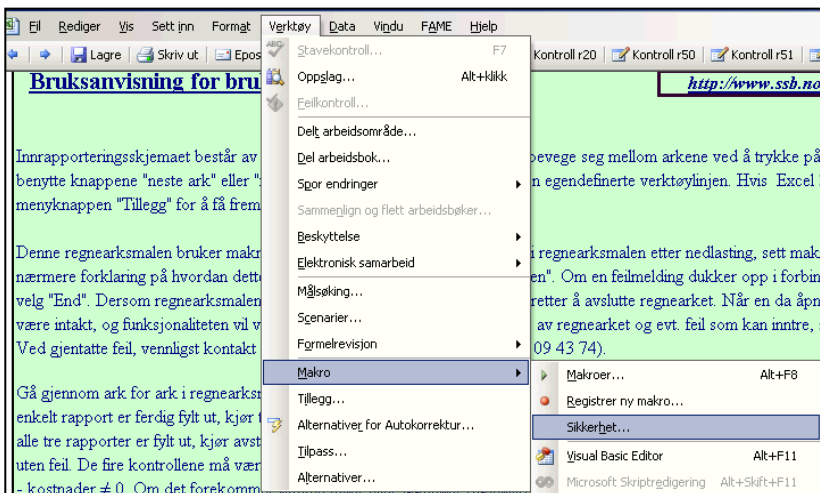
Fil Rediger Vis Sett inn Format Verktøy Data Vindu FAME Hjelp

Lagre Skriv ut Epos Kontroll r20 Kontroll r50 Kontroll r51

Bruksanvisning for bru

http://www.ssb.no

Innrapporteringsskjemaet består av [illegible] bevege seg mellom arkene ved å trykke på benytte knappene "neste ark" eller "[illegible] n egendefinerte verktøylinjen. Hvis Excel menyknappen "Tillegg" for å få frem

Denne regnearksmalen bruker makr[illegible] i regnearksmalen etter nedlasting, sett mak nærmere forklaring på hvordan dett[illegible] en". Om en feilmelding dukker opp i forbin velg "End". Dersom regnearksmalen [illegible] retter å avslutte regnearket. Når en da åpn være intakt, og funksjonaliteten vil v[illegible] av regnearket og evt. feil som kan inntre, Ved gjentatte feil, vennligst kontakt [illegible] 09 43 74).

Gå gjennom ark for ark i regnearks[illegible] enkelt rapport er ferdig fylt ut, kjør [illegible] alle tre rapporter er fylt ut, kjør avst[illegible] uten feil. De fire kontrollene må vær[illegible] - kostnader ≠ 0. Om det forekomm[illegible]

Stavekontroll... F7
Oppslag... Alt+klikk
Feilkontroll...
Delt arbeidsområde...
Del arbeidsbok...
Spor endringer
Sammenlign og flett arbeidsbøker...
Beskyttelse
Elektronisk samarbeid
Målsøking...
Scenarier...
Formelrevisjon
Makro
Tillegg...
Alternativer for Autokorrektur...
Tilpass...
Alternativer...

Makroer... Alt+F8
Registrer ny makro...
Sikkerhet...
Visual Basic Editor Alt+F11
Microsoft Skriptredigering Alt+Skift+F11